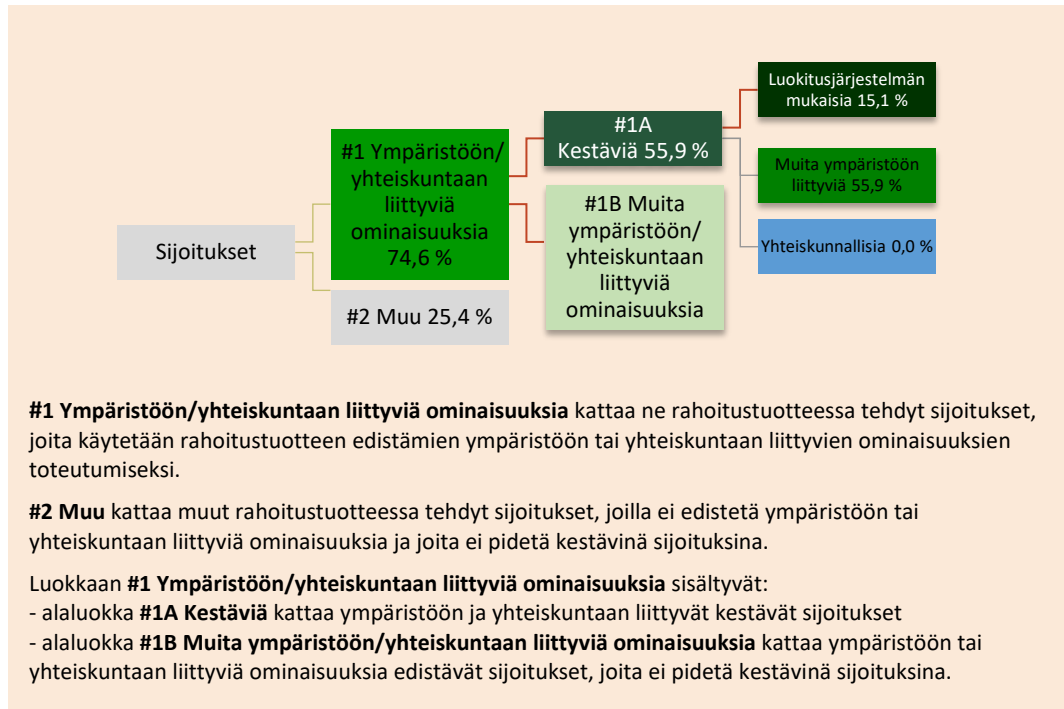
Sijoitukset

#1 Ympäristöön/ yhteiskuntaan liittyviä ominaisuuksia 74,6 %

#2 Muu 25,4 %

#1A Kestäviä 55,9 %

#1B Muita ympäristöön/ yhteiskuntaan liittyviä ominaisuuksia

Luokitusjärjestelmän mukaisia 15,1 %

Muita ympäristöön liittyviä 55,9 %

Yhteiskunnallisia 0,0 %

**#1 Ympäristöön/yhteiskuntaan liittyviä ominaisuuksia** kattaa ne rahoitustuotteessa tehdyt sijoitukset, joita käytetään rahoitustuotteen edistämien ympäristöön tai yhteiskuntaan liittyvien ominaisuuksien toteutumiseksi.

**#2 Muu** kattaa muut rahoitustuotteessa tehdyt sijoitukset, joilla ei edistetä ympäristöön tai yhteiskuntaan liittyviä ominaisuuksia ja joita ei pidetä kestävinä sijoituksina.

Luokkaan **#1 Ympäristöön/yhteiskuntaan liittyviä ominaisuuksia** sisältyvät:
- alaluokka **#1A Kestäviä** kattaa ympäristöön ja yhteiskuntaan liittyvät kestävät sijoitukset
- alaluokka **#1B Muita ympäristöön/yhteiskuntaan liittyviä ominaisuuksia** kattaa ympäristöön tai yhteiskuntaan liittyviä ominaisuuksia edistävät sijoitukset, joita ei pidetä kestävinä sijoituksina.